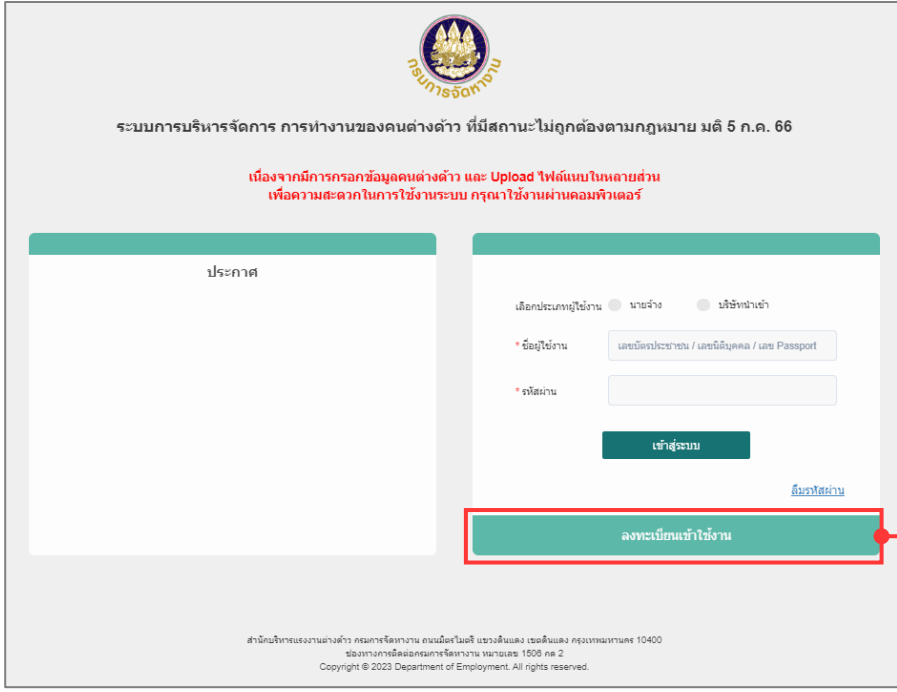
กรมการจัดหางาน

ระบบการบริหารจัดการ การทำงานของคนต่างด้าว ที่มีสถานะไม่ถูกต้องตามกฎหมาย มติ 5 ก.ค. 66

เนื่องจากมีการกรอกข้อมูลคนต่างด้าว และ Upload ไฟล์แนบในหลายส่วน
เพื่อความสะดวกในการใช้งานระบบ กรุณาใช้งานผ่านคอมพิวเตอร์

ประกาศ

เลือกประเภทผู้ใช้งาน นายจ้าง บริษัทนำเข้า

* ชื่อผู้ใช้งาน เลขบัตรประชาชน / เลขนิติบุคคล / เลข Passport

* รหัสผ่าน

เข้าสู่ระบบ

ลืมรหัสผ่าน

ลงทะเบียนเข้าใช้งาน

สำนักบริหารแรงงานต่างด้าว กรมการจัดหางาน ถนนมิตรไมตรี แขวงดินแดง เขตดินแดง กรุงเทพมหานคร 10400
ช่องทางการติดต่อกรมการจัดหางาน หมายเลข 1506 กด 2
Copyright © 2023 Department of Employment. All rights reserved.